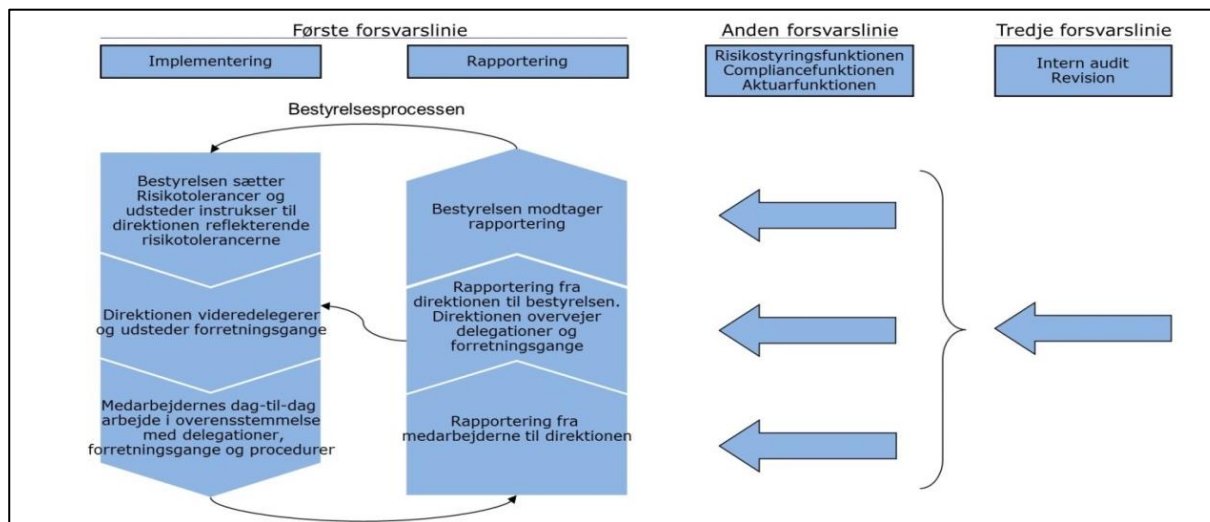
Første forsvarslinie

Implementering

Rapportering

Anden forsvarslinie

Risikostyringsfunktionen
Compliancefunktionen
Aktuarfunktionen

Tredje forsvarslinie

Intern audit
Revision

Bestyrelsesprocessen

Bestyrelsen sætter Risikotolerancer og udsteder instrukser til direktionen reflekterende risikotolerancerne

Direktionen videredelegerer og udsteder forretningsgange

Medarbejdernes dag-til-dag arbejde i overensstemmelse med delegationer, forretningsgange og procedurer

Bestyrelsen modtager rapportering

Rapportering fra direktionen til bestyrelsen. Direktionen overvejer delegationer og forretningsgange

Rapportering fra medarbejderne til direktionen